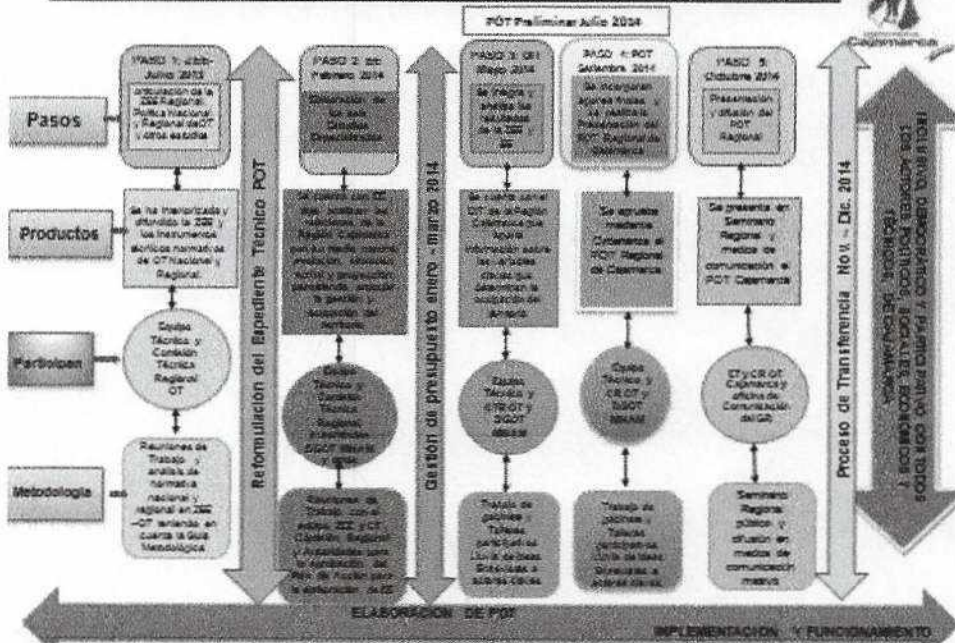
POT Preliminar Julio 2014

Cajamarca

Pasos

Productos

Participan

Metodología

PASO 1: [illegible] Julio 2013

Articulación de la ZEE Regional, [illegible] Nacional y Regional de OT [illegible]

Se ha transferido y difundido la ZEE y los instrumentos técnicos normativos de OT Nacional y Regional.

Equipo Técnico y Comisión Técnica Regional OT

Reuniones de Trabajo análisis de normativa nacional y regional en ZEE - OT teniendo en cuenta la Guía Metodológica

Reformulación del Expediente Técnico POT

PASO 2: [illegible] Febrero 2014

Elaboración de los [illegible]

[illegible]

Equipo Técnico y Comisión Técnica Regional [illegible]

Reuniones de Trabajo con el equipo ZEE y CT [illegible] Regional y Autoridades para la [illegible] del Plan de Acción para la elaboración de EE

Gestión de presupuesto enero - marzo 2014

PASO 3: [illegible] Mayo 2014

Se integra y analiza los resultados de la ZEE y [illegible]

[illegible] información sobre las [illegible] claves que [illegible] la ocupación del territorio

Equipo Técnico y CTR OT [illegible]

Trabajo de gabinete y Talleres participativos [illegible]

PASO 4: POT Setiembre 2014

Se incorporan aportes finales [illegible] POT Regional de Cajamarca

Se aprueba mediante Ordenanza el POT Regional de Cajamarca

Equipo Técnico y CR OT y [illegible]

Trabajo de gabinete y Talleres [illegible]

PASO 5: Octubre 2014

Presentación y difusión del POT Regional

Se presenta en Seminario Regional y medios de comunicación el POT Cajamarca

ET y CR OT Cajamarca y oficina de Comunicación del GR

Seminario Regional público y difusión en medios de comunicación masiva

Proceso de Transferencia Nov. - Dic. 2014

INICIATIVA, GOBIERNO Y PARTICIPACIÓN CON TODOS LOS ACTORES POLÍTICOS, SOCIALES, ECONÓMICOS Y TÉCNICOS DE CAJAMARCA

ELABORACIÓN DE POT

IMPLEMENTACIÓN Y FUNCIONAMIENTO